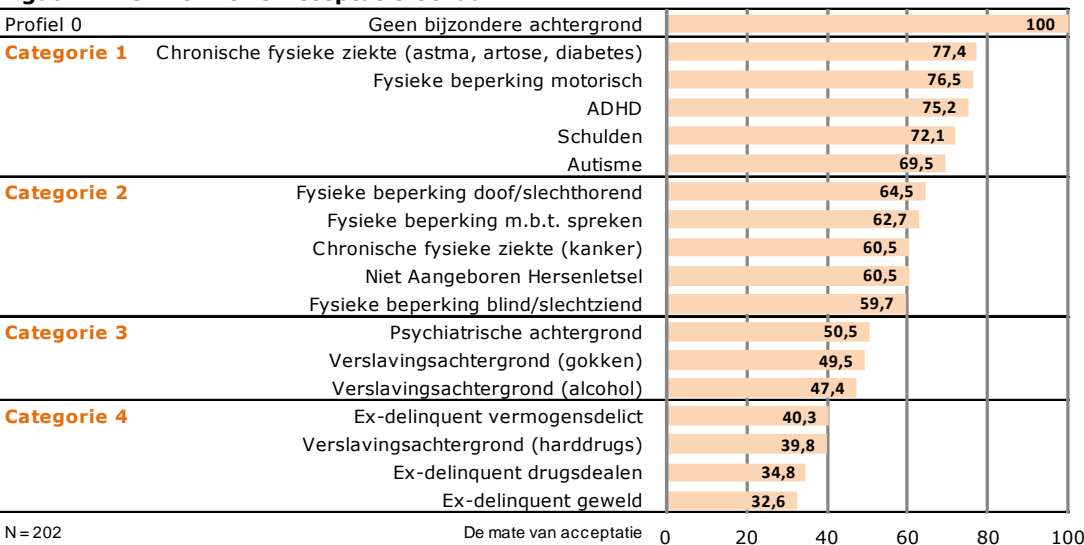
| | | |
|---|---|---|
| Profiel 0 | Geen bijzondere achtergrond | 100 |
| Categorie 1 | Chronische fysieke ziekte (astma, artose, diabetes) | 77,4 |
| | Fysieke beperking motorisch | 76,5 |
| | ADHD | 75,2 |
| | Schulden | 72,1 |
| | Autisme | 69,5 |
| Categorie 2 | Fysieke beperking doof/slechthorend | 64,5 |
| | Fysieke beperking m.b.t. spreken | 62,7 |
| | Chronische fysieke ziekte (kanker) | 60,5 |
| | Niet Aangeboren Hersenletsel | 60,5 |
| | Fysieke beperking blind/slechtziend | 59,7 |
| Categorie 3 | Psychiatrische achtergrond | 50,5 |
| | Verslavingsachtergrond (gokken) | 49,5 |
| | Verslavingsachtergrond (alcohol) | 47,4 |
| Categorie 4 | Ex-delinquent vermogensdelict | 40,3 |
| | Verslavingsachtergrond (harddrugs) | 39,8 |
| | Ex-delinquent drugsdealen | 34,8 |
| | Ex-delinquent geweld | 32,6 |

N = 202

De mate van acceptatie 0 20 40 60 80 100